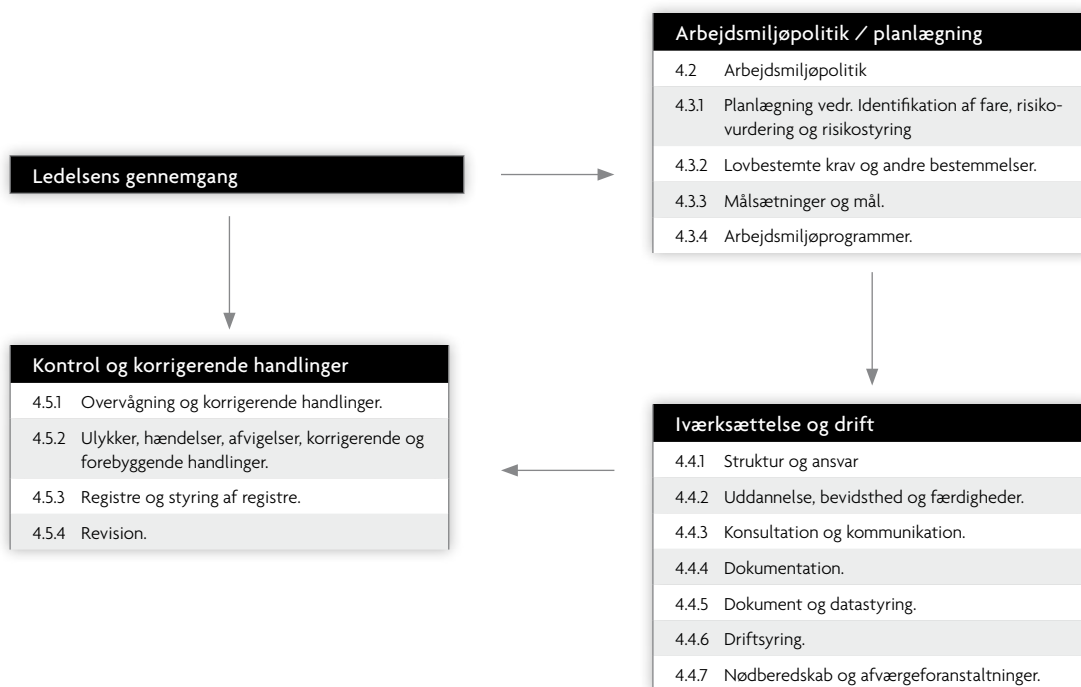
Ledelsens gennemgang

Arbejdsmiljøpolitik / planlægning

| | |
|---|---|
| 4.2 | Arbejdsmiljøpolitik |
| 4.3.1 | Planlægning vedr. Identifikation af fare, risikovurdering og risikostyring |
| 4.3.2 | Lovbestemte krav og andre bestemmelser. |
| 4.3.3 | Målsætninger og mål. |
| 4.3.4 | Arbejdsmiljøprogrammer. |

Kontrol og korrigerende handlinger

| | |
|---|---|
| 4.5.1 | Overvågning og korrigerende handlinger. |
| 4.5.2 | Ulykker, hændelser, afvigelser, korrigerende og forebyggende handlinger. |
| 4.5.3 | Registre og styring af registre. |
| 4.5.4 | Revision. |

Iværksættelse og drift

| | |
|---|---|
| 4.4.1 | Struktur og ansvar |
| 4.4.2 | Uddannelse, bevidsthed og færdigheder. |
| 4.4.3 | Konsultation og kommunikation. |
| 4.4.4 | Dokumentation. |
| 4.4.5 | Dokument og datastyring. |
| 4.4.6 | Driftsyring. |
| 4.4.7 | Nødberedskab og afværgeforanstaltninger. |